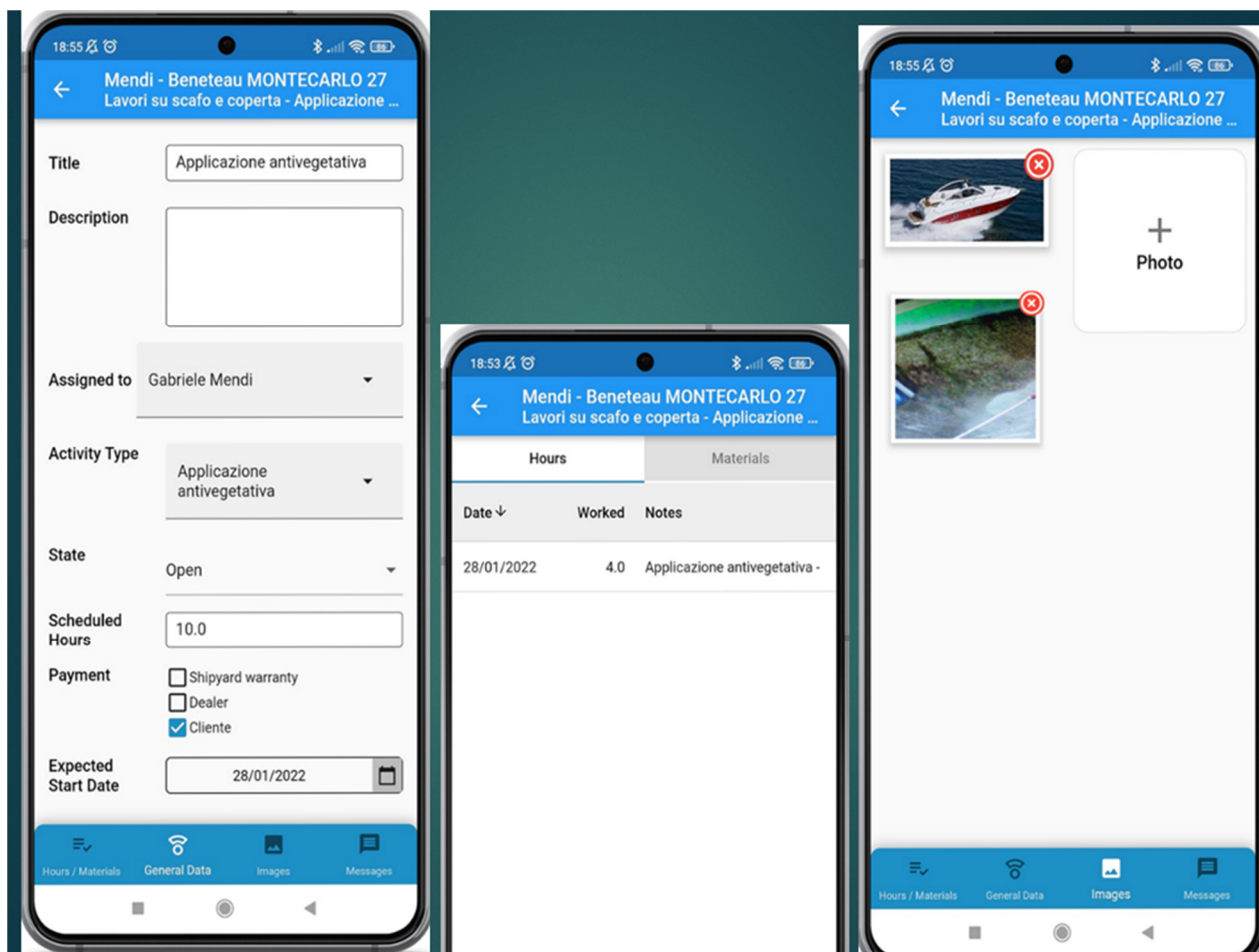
18:55

Mendi - Beneteau MONTECARLO 27
Lavori su scafo e coperta - Applicazione ...

Title Applicazione antivegetativa

Description

Assigned to Gabriele Mendi

Activity Type Applicazione antivegetativa

State Open

Scheduled Hours 10.0

Payment
Shipyard warranty
Dealer
Cliente

Expected Start Date 28/01/2022

Hours / Materials General Data Images Messages

18:53

Mendi - Beneteau MONTECARLO 27
Lavori su scafo e coperta - Applicazione ...

Hours Materials

| Date ↓ | Worked | Notes |
|---|---|---|
| 28/01/2022 | 4.0 | Applicazione antivegetativa - |

18:55

Mendi - Beneteau MONTECARLO 27
Lavori su scafo e coperta - Applicazione ...

+ Photo

Hours / Materials General Data Images Messages